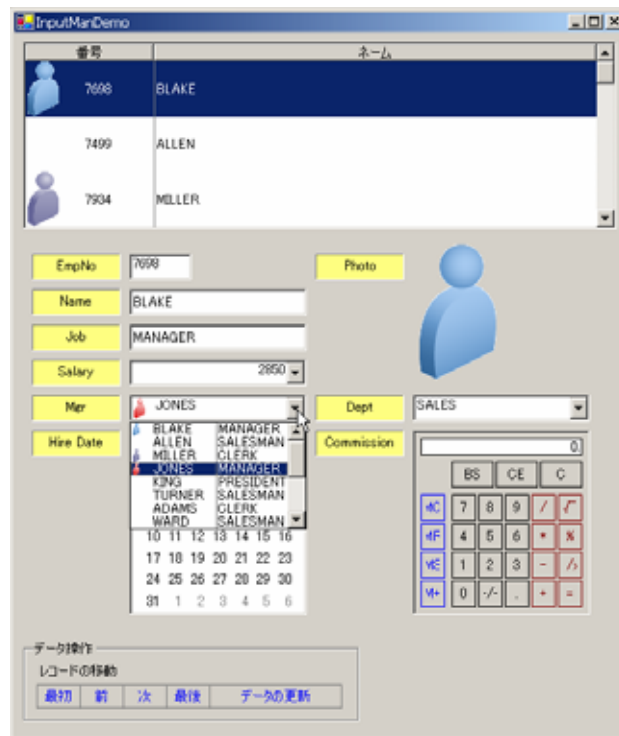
InputManDemo

| 番号 | ネーム |
|---|---|
| 7698 | BLAKE |
| 7499 | ALLEN |
| 7934 | MILLER |

EmpNo 7698
Name BLAKE
Job MANAGER
Salary 2850
Mgr JONES
Hire Date
Photo
Dept SALES
Commission

| | |
|---|---|
| BLAKE | MANAGER |
| ALLEN | SALESMAN |
| MILLER | CLERK |
| JONES | MANAGER |
| KING | PRESIDENT |
| TURNER | SALESMAN |
| ADAMS | CLERK |
| WARD | SALESMAN |

10 11 12 13 14 15 16
17 18 19 20 21 22 23
24 25 26 27 28 29 30
31 1 2 3 4 5 6

0
BS CE C
MC 7 8 9 / √
MR 4 5 6 * %
MS 1 2 3 - 1/x
M+ 0 +/- . + =

データ操作
レコードの移動
最初 前 次 最後 データの更新